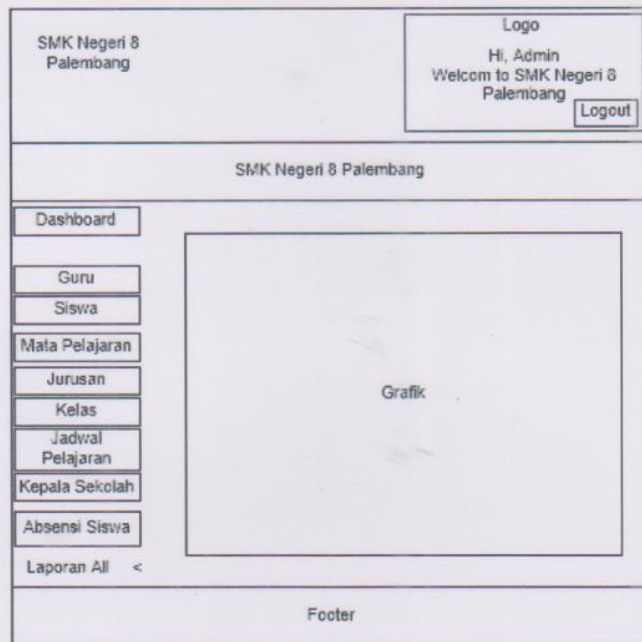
SMK Negeri 8 Palembang

Logo
Hi, Admin
Welcom to SMK Negeri 8 Palembang
Logout

SMK Negeri 8 Palembang

Dashboard

Guru
Siswa
Mata Pelajaran
Jurusan
Kelas
Jadwal Pelajaran
Kepala Sekolah
Absensi Siswa
Laporan All <

Grafik

Footer